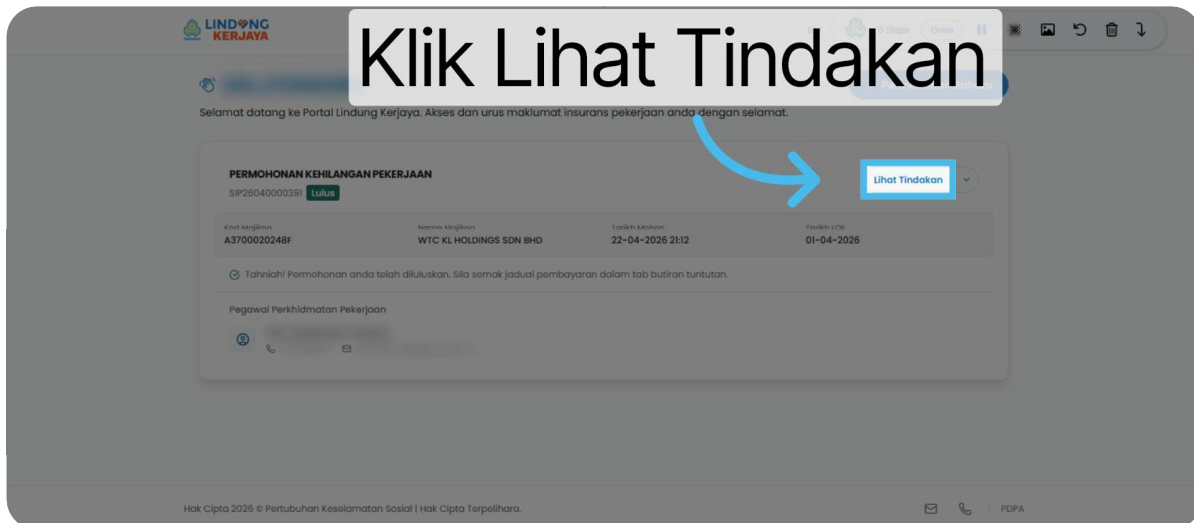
LINDUNG KERJAYA

Steps Done

Klik Lihat Tindakan

Selamat datang ke Portal Lindung Kerjaya. Akses dan urus maklumat insurans pekerjaan anda dengan selamat.

PERMOHONAN KEHILANGAN PEKERJAAN
SIP26040000391 Lulus

Lihat Tindakan

| Kod Majikan | Nama Majikan | Tarikh Mohon | Tarikh LOE |
|---|---|---|---|
| A3700020248F | WTC KL HOLDINGS SDN BHD | 22-04-2026 21:12 | 01-04-2026 |

Tahniah! Permohonan anda telah diluluskan. Sila semak jadual pembayaran dalam tab butiran tuntutan.

Pegawai Perkhidmatan Pekerjaan

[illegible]

Hak Cipta 2026 © Pertubuhan Keselamatan Sosial | Hak Cipta Terpelihara.

PDPA